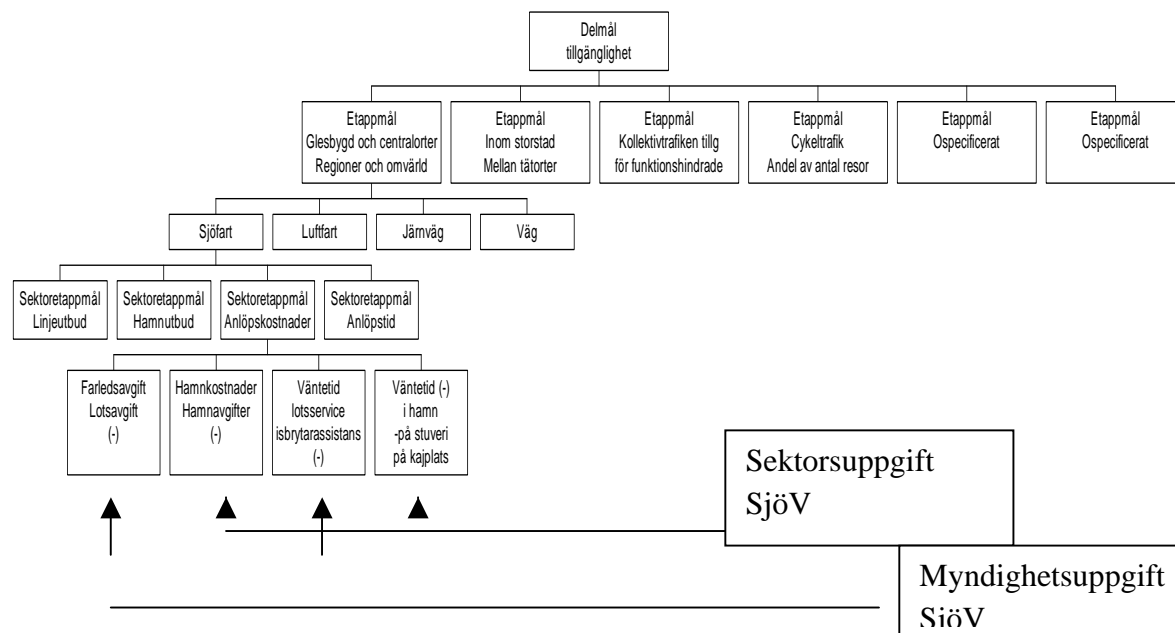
Delmål
tillgänglighet

Etappmål
Glesbygd och centralorter
Regioner och omvärld

Etappmål
Inom storstad
Mellan tätorter

Etappmål
Kollektivtrafiken tillg
för funktionshindrade

Etappmål
Cykeltrafik
Andel av antal resor

Etappmål
Ospecificerat

Etappmål
Ospecificerat

Sjöfart

Luftfart

Järnväg

Väg

Sektoretappmål
Linjeutbud

Sektoretappmål
Hamnutbud

Sektoretappmål
Anlöpskostnader

Sektoretappmål
Anlöpstid

Farledsavgift
Lotsavgift
(-)

Hamnkostnader
Hamnavgifter
(-)

Väntetid
lotsservice
isbrytarassistans
(-)

Väntetid (-)
i hamn
-på stuveri
på kajplats

Sektorsuppgift
SjöV

Myndighetsuppgift
SjöV